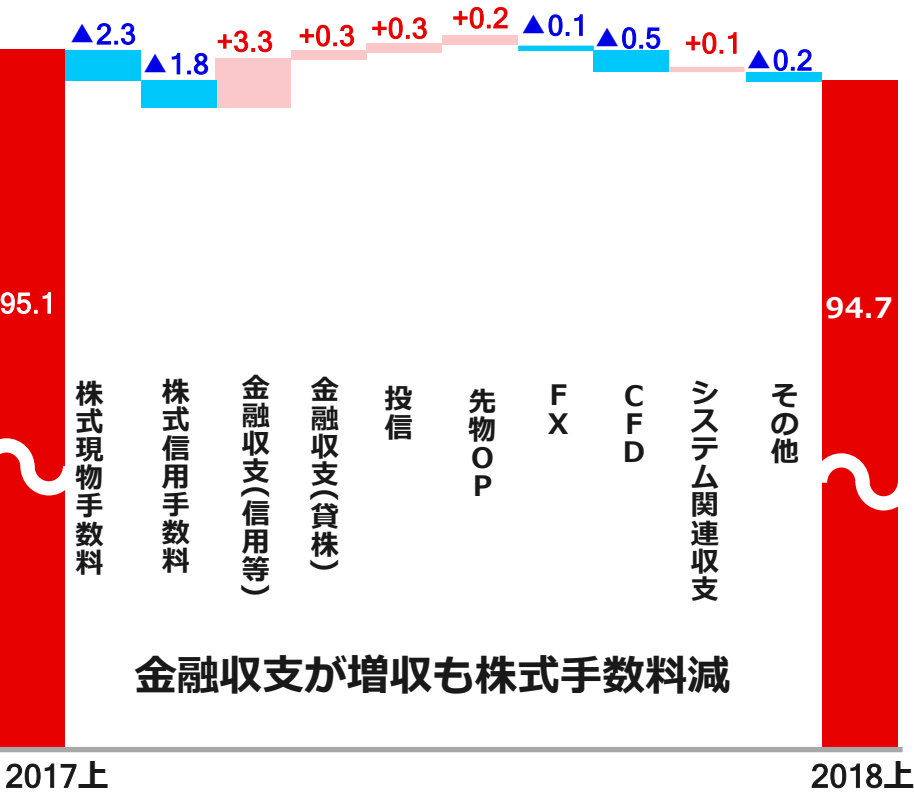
▲2.3
▲1.8
+3.3
+0.3
+0.3
+0.2
▲0.1
▲0.5
+0.1
▲0.2

95.1
94.7

株式現物手数料
株式信用手数料
金融収支(信用等)
金融収支(貸株)
投信
先物OP
FX
CFD
システム関連収支
その他

金融収支が増収も株式手数料減

2017上
2018上